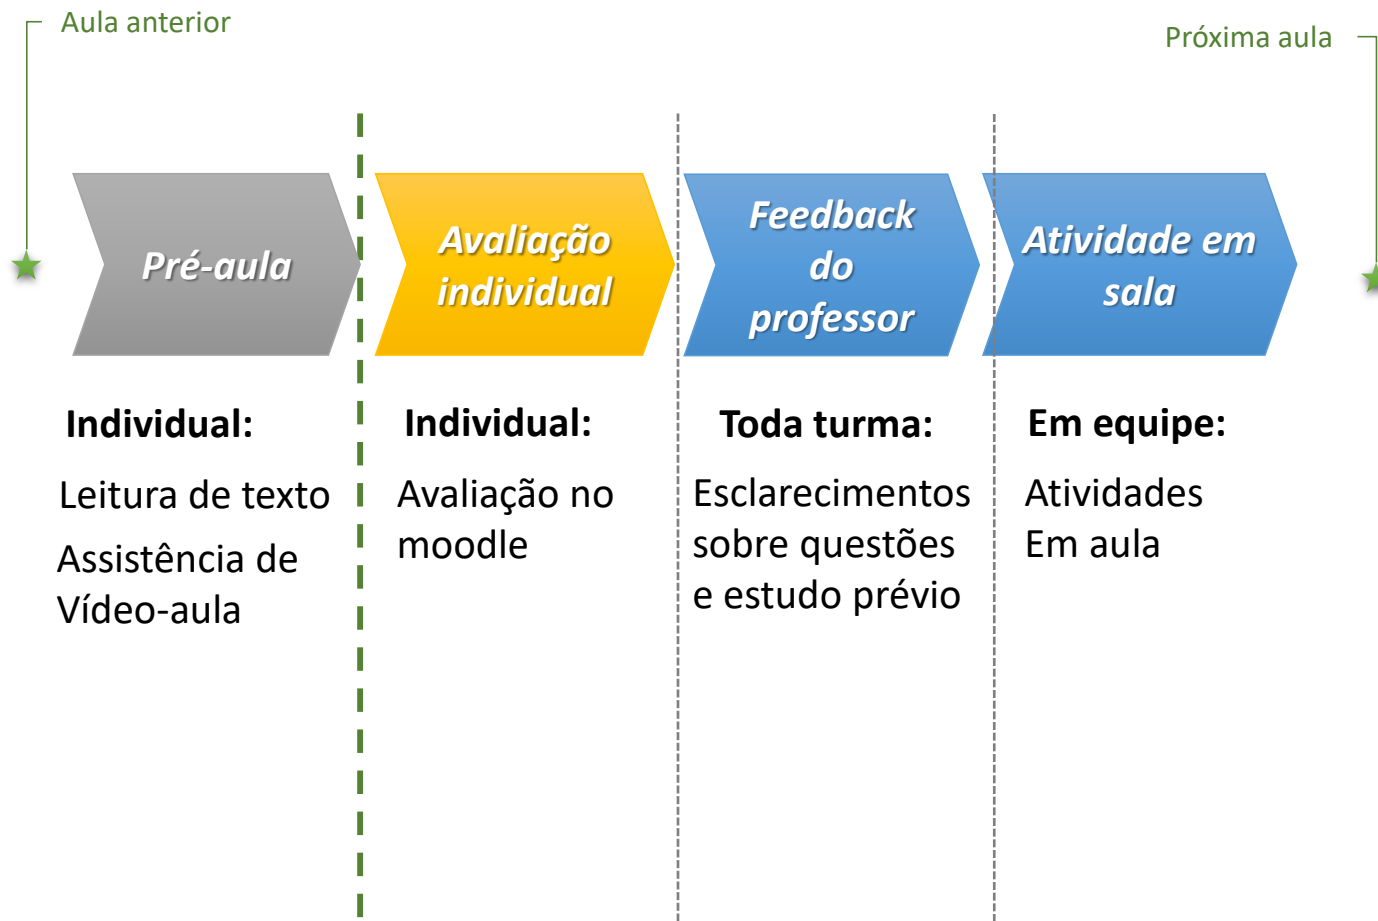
Aula anterior

Próxima aula

Pré-aula

Avaliação individual

Feedback do professor

Atividade em sala

Individual:

Leitura de texto

Assistência de Vídeo-aula

Individual:

Avaliação no moodle

Toda turma:

Esclarecimentos sobre questões e estudo prévio

Em equipe:

Atividades Em aula